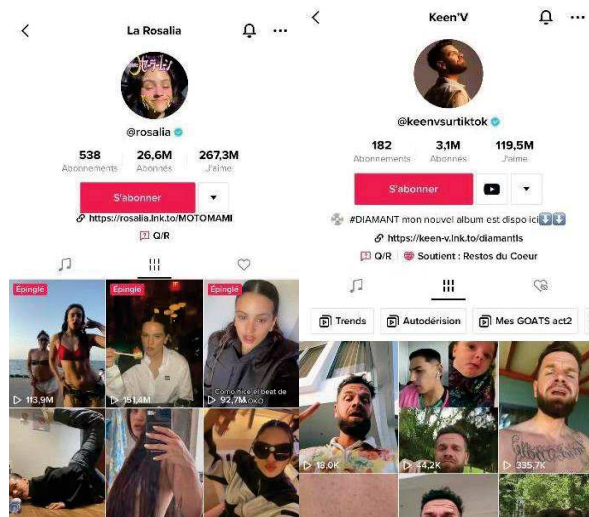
La Rosalia

@rosalia

538
Abonnements

26,6M
Abonnés

267,3M
J'aime

S'abonner

https://rosalia.lnk.to/MOTOMAMI

Q/R

Épinglé

Épinglé

Épinglé

113,9M

151,4M

Comment le beat de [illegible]

92,7M

Keen'V

@keenvsurtiktok

182
Abonnements

3,1M
Abonnés

119,5M
J'aime

S'abonner

#DIAMANT mon nouvel album est dispo ici

https://keen-v.lnk.to/diamantIs

Q/R

Soutient : Restos du Coeur

Trends

Autodérision

Mes GOATS act2

19,0K

44,2K

335,7K